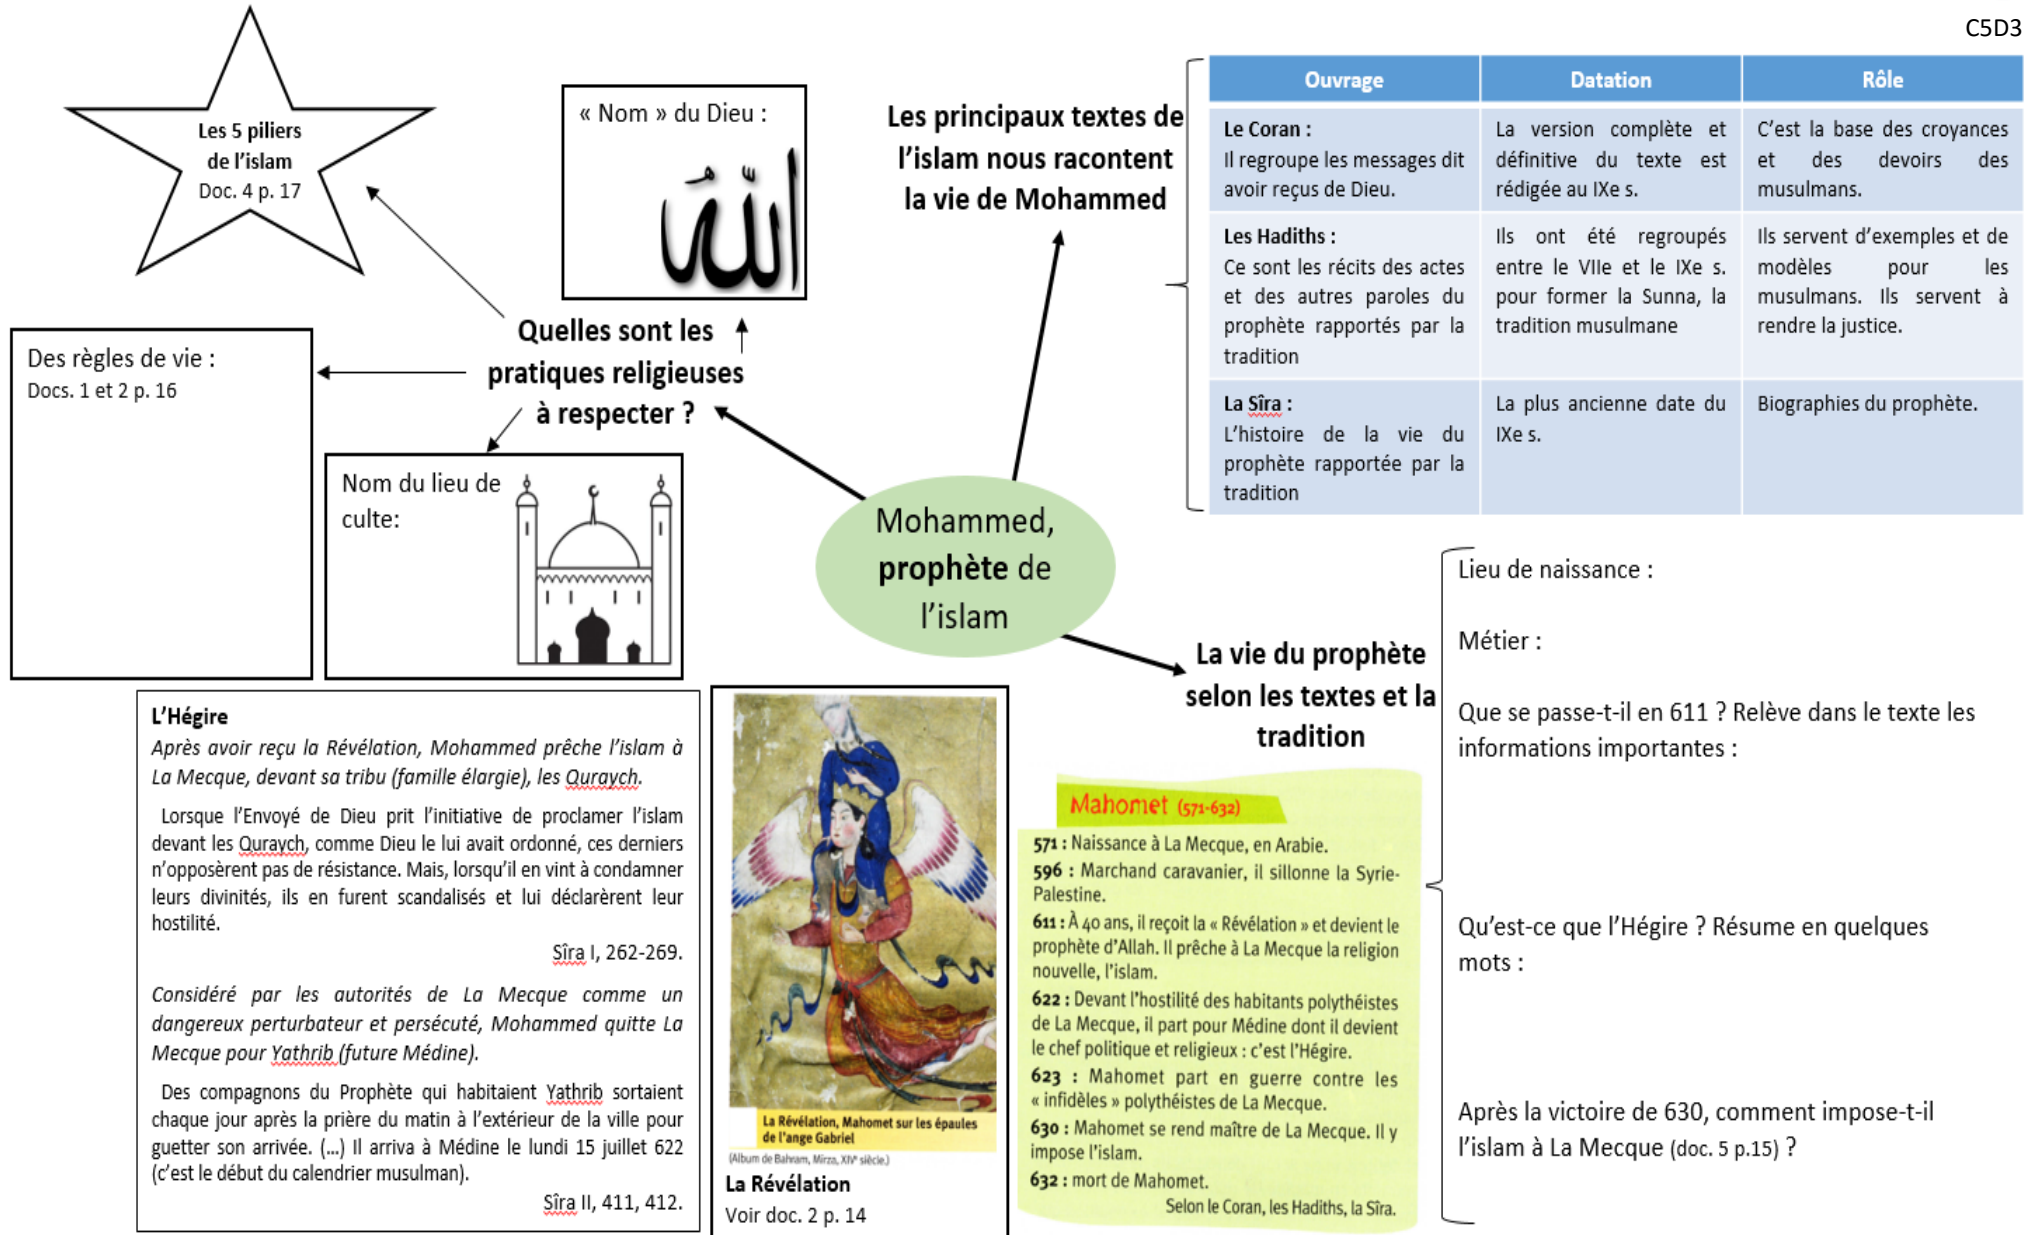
C5D3

Les 5 piliers de l'islam
Doc. 4 p. 17

« Nom » du Dieu :

الله

Les principaux textes de l'islam nous racontent la vie de Mohammed

| Ouvrage | Datation | Rôle |
|---|---|---|
| **Le Coran :** Il regroupe les messages dit avoir reçus de Dieu. | La version complète et définitive du texte est rédigée au IXe s. | C'est la base des croyances et des devoirs des musulmans. |
| **Les Hadiths :** Ce sont les récits des actes et des autres paroles du prophète rapportés par la tradition | Ils ont été regroupés entre le VIIe et le IXe s. pour former la Sunna, la tradition musulmane | Ils servent d'exemples et de modèles pour les musulmans. Ils servent à rendre la justice. |
| **La Sîra :** L'histoire de la vie du prophète rapportée par la tradition | La plus ancienne date du IXe s. | Biographies du prophète. |

Des règles de vie :
Docs. 1 et 2 p. 16

Quelles sont les pratiques religieuses à respecter ?

Nom du lieu de culte:

Mohammed, prophète de l'islam

Lieu de naissance :

Métier :

Que se passe-t-il en 611 ? Relève dans le texte les informations importantes :

Qu'est-ce que l'Hégire ? Résume en quelques mots :

Après la victoire de 630, comment impose-t-il l'islam à La Mecque (doc. 5 p.15) ?

La vie du prophète selon les textes et la tradition

**L'Hégire**
*Après avoir reçu la Révélation, Mohammed prêche l'islam à La Mecque, devant sa tribu (famille élargie), les Quraych.*

Lorsque l'Envoyé de Dieu prit l'initiative de proclamer l'islam devant les Quraych, comme Dieu le lui avait ordonné, ces derniers n'opposèrent pas de résistance. Mais, lorsqu'il en vint à condamner leurs divinités, ils en furent scandalisés et lui déclarèrent leur hostilité.

Sîra I, 262-269.

*Considéré par les autorités de La Mecque comme un dangereux perturbateur et persécuté, Mohammed quitte La Mecque pour Yathrib (future Médine).*

Des compagnons du Prophète qui habitaient Yathrib sortaient chaque jour après la prière du matin à l'extérieur de la ville pour guetter son arrivée. (...) Il arriva à Médine le lundi 15 juillet 622 (c'est le début du calendrier musulman).

Sîra II, 411, 412.

La Révélation, Mahomet sur les épaules de l'ange Gabriel
(Album de Bahram, Mirza, XIVe siècle)
**La Révélation**
Voir doc. 2 p. 14

Mahomet (571-632)
**571 :** Naissance à La Mecque, en Arabie.
**596 :** Marchand caravanier, il sillonne la Syrie-Palestine.
**611 :** À 40 ans, il reçoit la « Révélation » et devient le prophète d'Allah. Il prêche à La Mecque la religion nouvelle, l'islam.
**622 :** Devant l'hostilité des habitants polythéistes de La Mecque, il part pour Médine dont il devient le chef politique et religieux : c'est l'Hégire.
**623 :** Mahomet part en guerre contre les « infidèles » polythéistes de La Mecque.
**630 :** Mahomet se rend maître de La Mecque. Il y impose l'islam.
**632 :** mort de Mahomet.
Selon le Coran, les Hadiths, la Sîra.